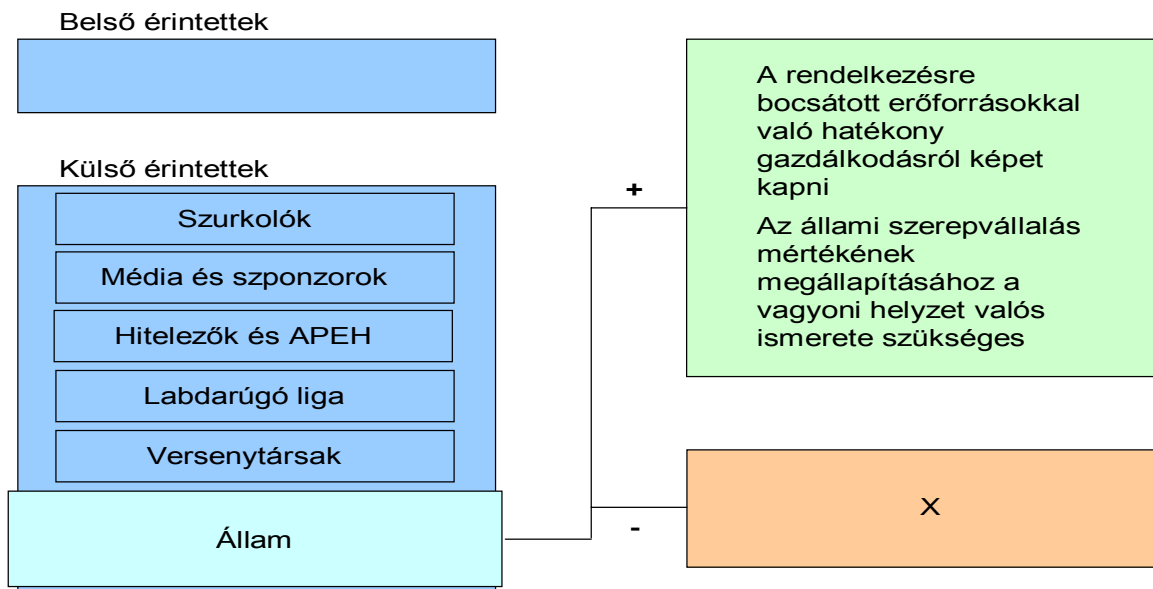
Belső érintettek

Külső érintettek

Szurkolók

Média és szponzorok

Hitelezők és APEH

Labdarúgó liga

Versenytársak

Állam

+

A rendelkezésre bocsátott erőforrásokkal való hatékony gazdálkodásról képet kapni

Az állami szerepvállalás mértékének megállapításához a vagyoni helyzet valós ismerete szükséges

-

X